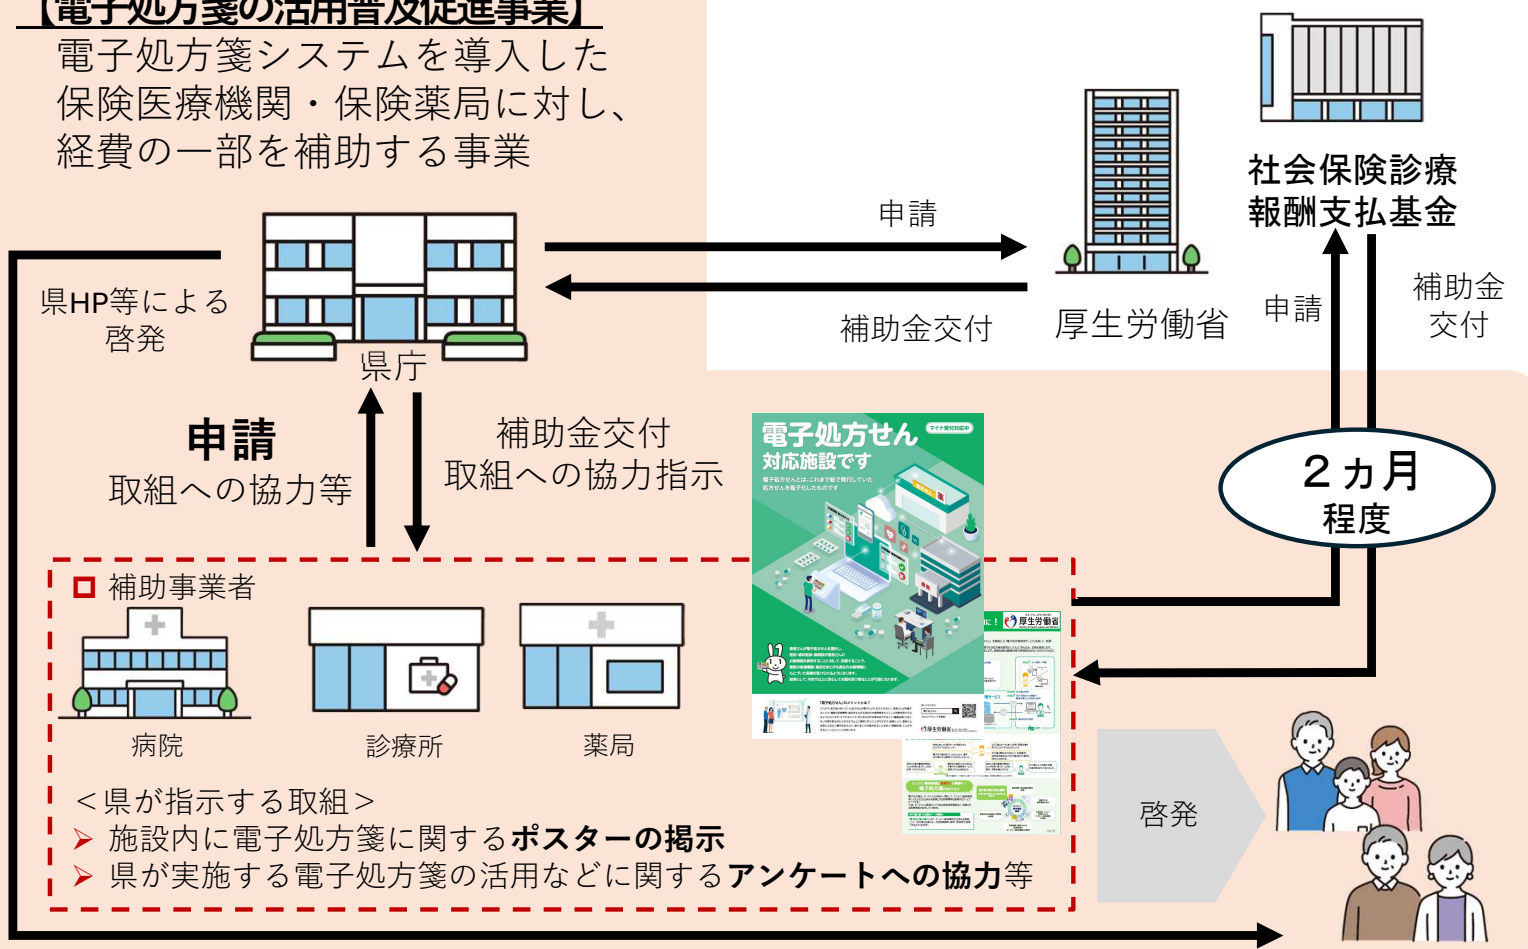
【電子処方箋の活用普及促進事業】
電子処方箋システムを導入した保険医療機関・保険薬局に対し、経費の一部を補助する事業

申請

補助金交付

厚生労働省

社会保険診療報酬支払基金

申請

補助金交付

県HP等による啓発

県庁

申請
取組への協力等

補助金交付
取組への協力指示

電子処方せん
対応施設です

厚生労働省

2カ月
程度

補助事業者

病院

診療所

薬局

＜県が指示する取組＞
➤ 施設内に電子処方箋に関する**ポスターの掲示**
➤ 県が実施する電子処方箋の活用などに関する**アンケートへの協力**等

啓発